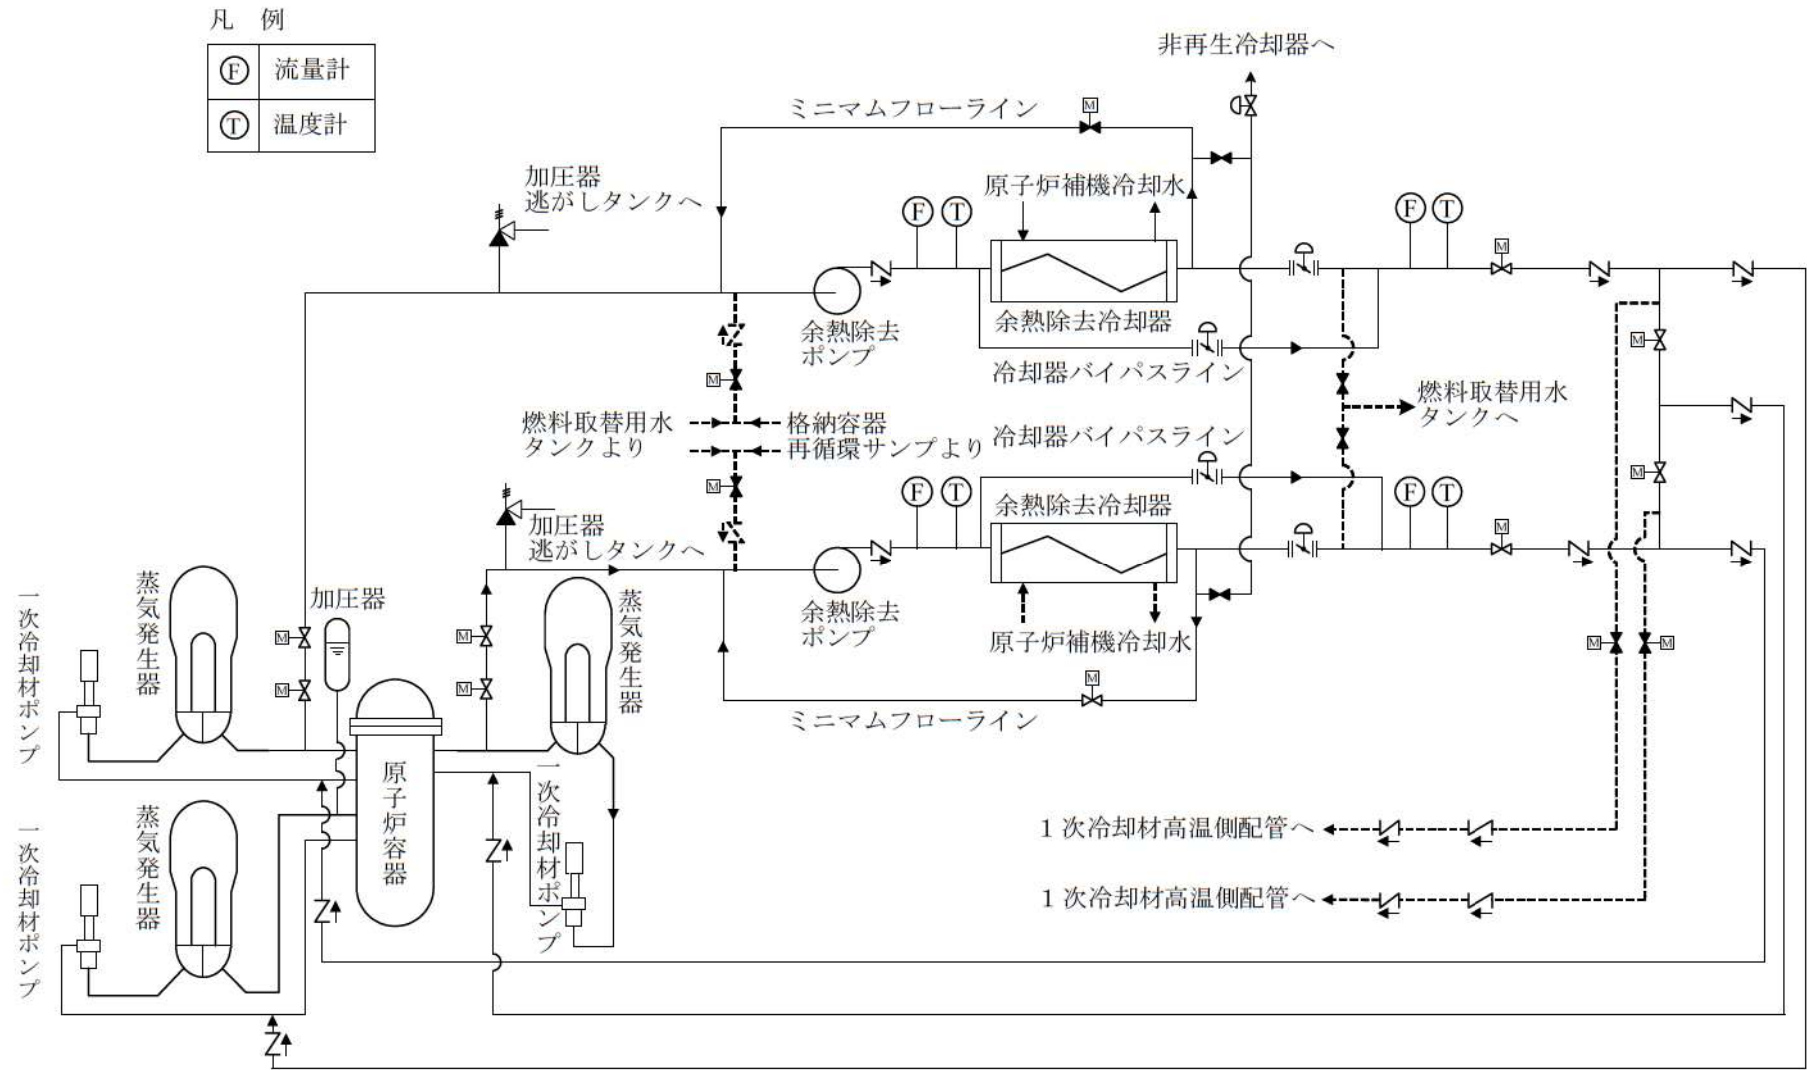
凡 例

| F | 流量計 |
|---|---|
| T | 温度計 |

非再生冷却器へ

ミニマムフローライン

M

加圧器
逃がしタンクへ

原子炉補機冷却水

F T

F T

M

余熱除去冷却器

余熱除去
ポンプ

冷却器バイパスライン

M

燃料取替用水
タンクへ

燃料取替用水
タンクより

格納容器
再循環サンプより

冷却器バイパスライン

M

M

M

加圧器
逃がしタンクへ

F T

余熱除去冷却器

F T

M

M

余熱除去
ポンプ

原子炉補機冷却水

蒸気発生器

加圧器

M

M

M

M

蒸気発生器

M M

M

ミニマムフローライン

一次冷却材ポンプ

原子炉容器

一次冷却材ポンプ

蒸気発生器

1次冷却材高温側配管へ

1次冷却材高温側配管へ

一次冷却材ポンプ